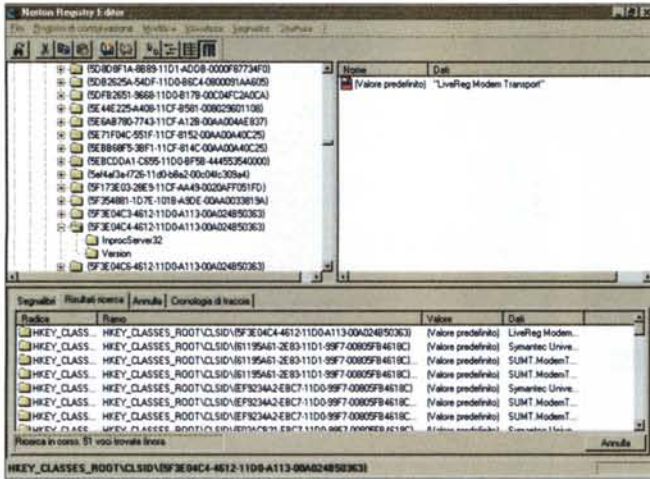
Norton Registry Editor

File Proprietà connessione Modifica Visualizza Segnalibri Chiudi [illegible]

{5D8D8F1A-8B89-11D1-ADD8-0000F87734F0}
{5D82625A-54DF-11D0-86C4-0800091AA605}
{5DFB2651-9668-11D0-B17B-00C04FC2A0CA}
{5E44E225-A408-11CF-B581-008029601108}
{5E6AB780-7743-11CF-A12B-00AA004AE837}
{5E71F04C-551F-11CF-8152-00AA00A40C25}
{5E8B68F5-38F1-11CF-814C-00AA00A40C25}
{5EBCDDA1-C655-11D0-BF58-444553540000}
{5ef4af3a-f726-11d0-b8a2-00c04fc309a4}
{5F173E03-28E9-11CF-AA49-0020AFF051FD}
{5F354881-1D7E-101B-A9DE-00AA0033819A}
{5F3E04C3-4612-11D0-A113-00A024B50363}
{5F3E04C4-4612-11D0-A113-00A024B50363}
InprocServer32
Version
{5F3E04C6-4612-11D0-A113-00A024B50363}

| Nome | Dati |
|---|---|
| (Valore predefinito) | "LiveReg Modem Transport" |

Segnalibri | Risultati ricerca | Annulla | Cronologia di traccia

| Radice | Ramo | Valore | Dati |
|---|---|---|---|
| HKEY_CLASS... | HKEY_CLASSES_ROOT\CLSID\{5F3E04C4-4612-11D0-A113-00A024B50363} | (Valore predefinito) | LiveReg Modem... |
| HKEY_CLASS... | HKEY_CLASSES_ROOT\CLSID\{61195A61-2E83-11D1-99F7-00805FB4618C} | (Valore predefinito) | Symantec Unive... |
| HKEY_CLASS... | HKEY_CLASSES_ROOT\CLSID\{61195A61-2E83-11D1-99F7-00805FB4618C}\ | (Valore predefinito) | SUMT.ModemT... |
| HKEY_CLASS... | HKEY_CLASSES_ROOT\CLSID\{61195A61-2E83-11D1-99F7-00805FB4618C}\ | (Valore predefinito) | SUMT.ModemT... |
| HKEY_CLASS... | HKEY_CLASSES_ROOT\CLSID\{EF9234A2-EBC7-11D0-99F7-00805FB4618C} | (Valore predefinito) | Symantec Unive... |
| HKEY_CLASS... | HKEY_CLASSES_ROOT\CLSID\{EF9234A2-EBC7-11D0-99F7-00805FB4618C... | (Valore predefinito) | SUMT.ModemT... |
| HKEY_CLASS... | HKEY_CLASSES_ROOT\CLSID\{EF9234A2-EBC7-11D0-99F7-00805FB4618C... | (Valore predefinito) | SUMT.ModemT... |
| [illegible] | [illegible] | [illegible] | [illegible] |

Ricerca in corso. 51 voci trovate finora.

Annulla

HKEY_CLASSES_ROOT\CLSID\{5F3E04C4-4612-11D0-A113-00A024B50363}